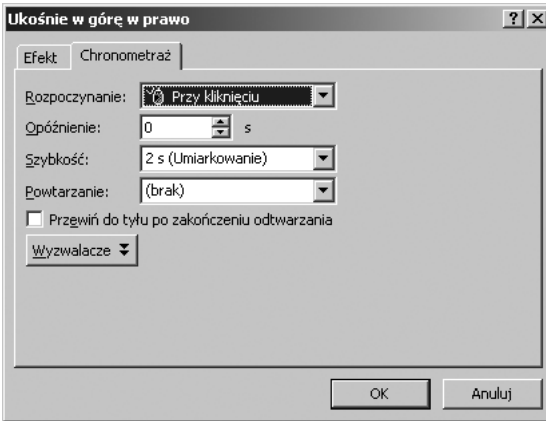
Ukośnie w górę w prawo

?

X

Efekt

Chronometraż

Rozpoczynanie:

Przy kliknięciu

Opóźnienie:

0

s

Szybkość:

2 s (Umiarkowanie)

Powtarzanie:

(brak)

Przewiń do tyłu po zakończeniu odtwarzania

Wyzwalacze

OK

Anuluj